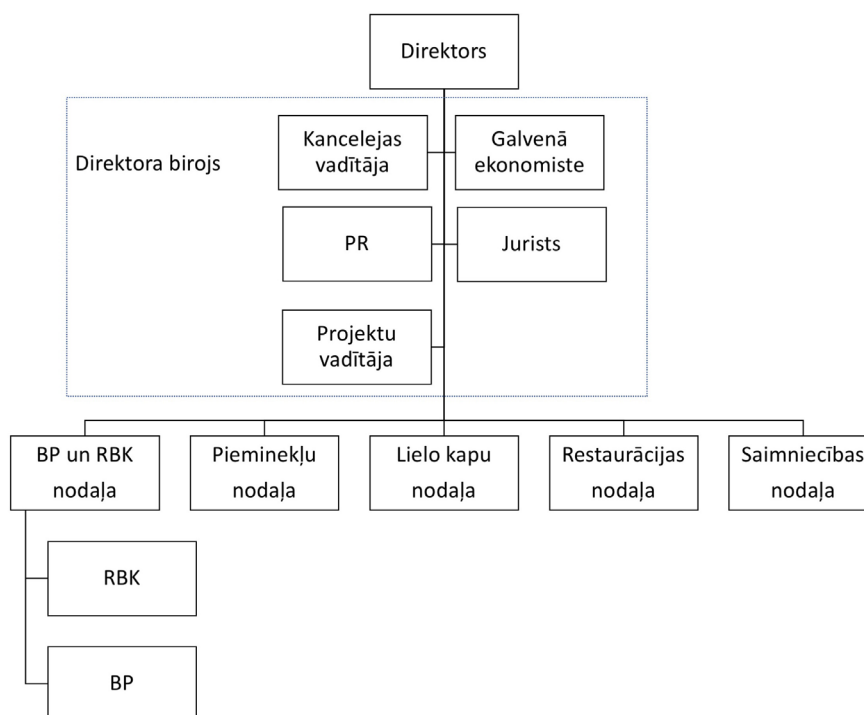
Direktors

Direktora birojs

Kancelejas vadītāja

Galvenā ekonomiste

PR

Jurists

Projektu vadītāja

BP un RBK nodaļa

Pieminekļu nodaļa

Lielo kapu nodaļa

Restaurācijas nodaļa

Saimniecības nodaļa

RBK

BP